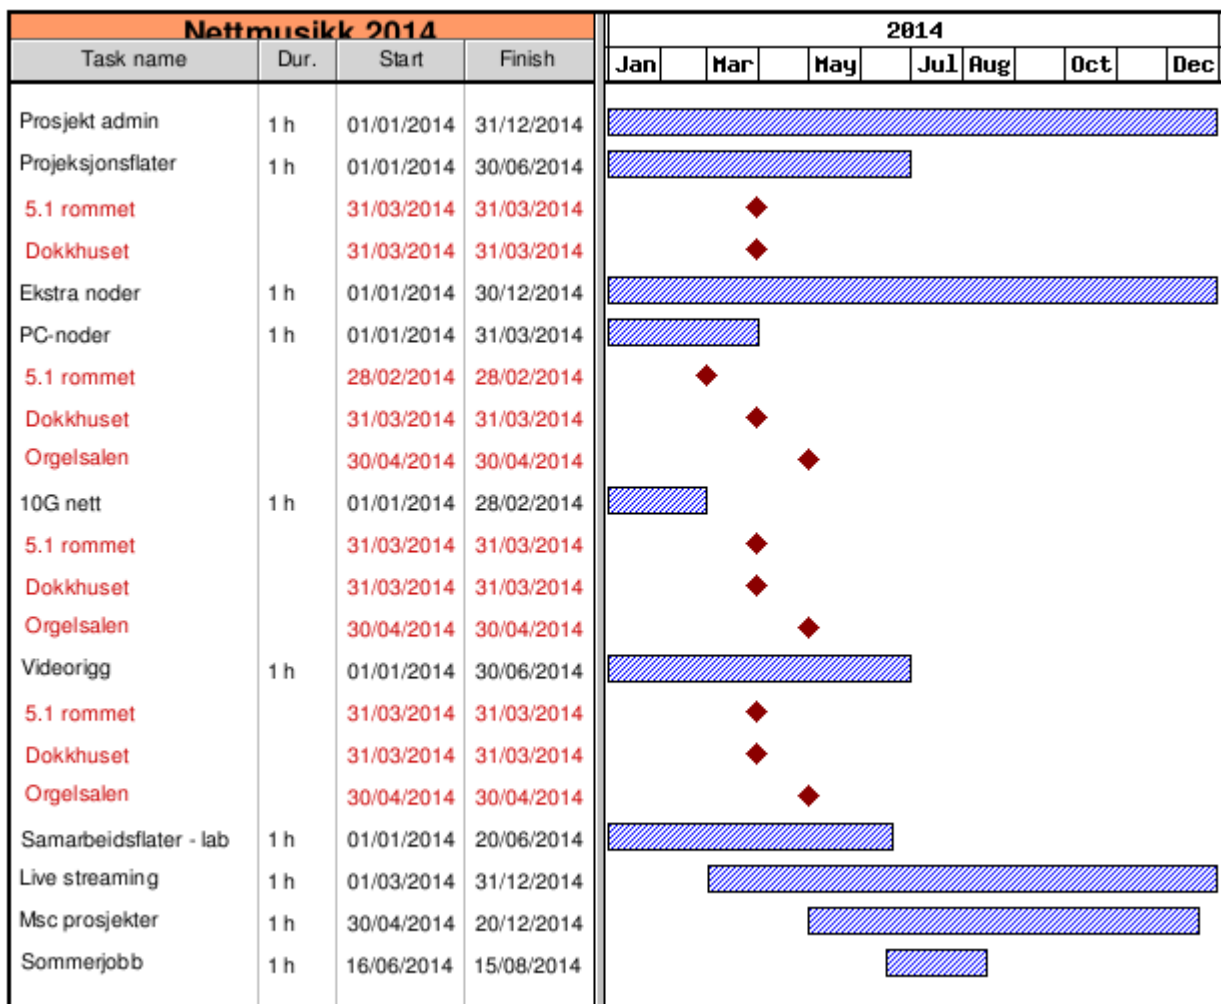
Nettmusikk 2014

| Task name | Dur. | Start | Finish |
|---|---|---|---|
| Prosjekt admin | 1 h | 01/01/2014 | 31/12/2014 |
| Projeksjonsflater | 1 h | 01/01/2014 | 30/06/2014 |
| 5.1 rommet | | 31/03/2014 | 31/03/2014 |
| Dokkhuset | | 31/03/2014 | 31/03/2014 |
| Ekstra noder | 1 h | 01/01/2014 | 30/12/2014 |
| PC-noder | 1 h | 01/01/2014 | 31/03/2014 |
| 5.1 rommet | | 28/02/2014 | 28/02/2014 |
| Dokkhuset | | 31/03/2014 | 31/03/2014 |
| Orgelsalen | | 30/04/2014 | 30/04/2014 |
| 10G nett | 1 h | 01/01/2014 | 28/02/2014 |
| 5.1 rommet | | 31/03/2014 | 31/03/2014 |
| Dokkhuset | | 31/03/2014 | 31/03/2014 |
| Orgelsalen | | 30/04/2014 | 30/04/2014 |
| Videorigg | 1 h | 01/01/2014 | 30/06/2014 |
| 5.1 rommet | | 31/03/2014 | 31/03/2014 |
| Dokkhuset | | 31/03/2014 | 31/03/2014 |
| Orgelsalen | | 30/04/2014 | 30/04/2014 |
| Samarbeidsflater - lab | 1 h | 01/01/2014 | 20/06/2014 |
| Live streaming | 1 h | 01/03/2014 | 31/12/2014 |
| Msc prosjekter | 1 h | 30/04/2014 | 20/12/2014 |
| Sommerjobb | 1 h | 16/06/2014 | 15/08/2014 |

2014
Jan Mar May Jul Aug Oct Dec